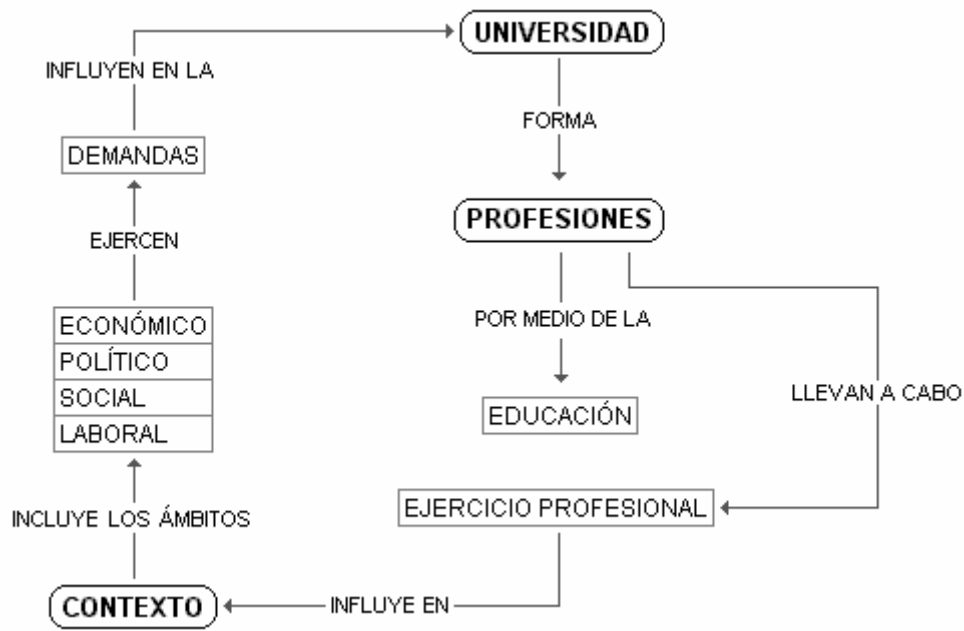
UNIVERSIDAD

FORMA

PROFESIONES

POR MEDIO DE LA

EDUCACIÓN

LLEVAN A CABO

EJERCICIO PROFESIONAL

INFLUYE EN

CONTEXTO

INCLUYE LOS ÁMBITOS

ECONÓMICO
POLÍTICO
SOCIAL
LABORAL

EJERCEN

DEMANDAS

INFLUYEN EN LA